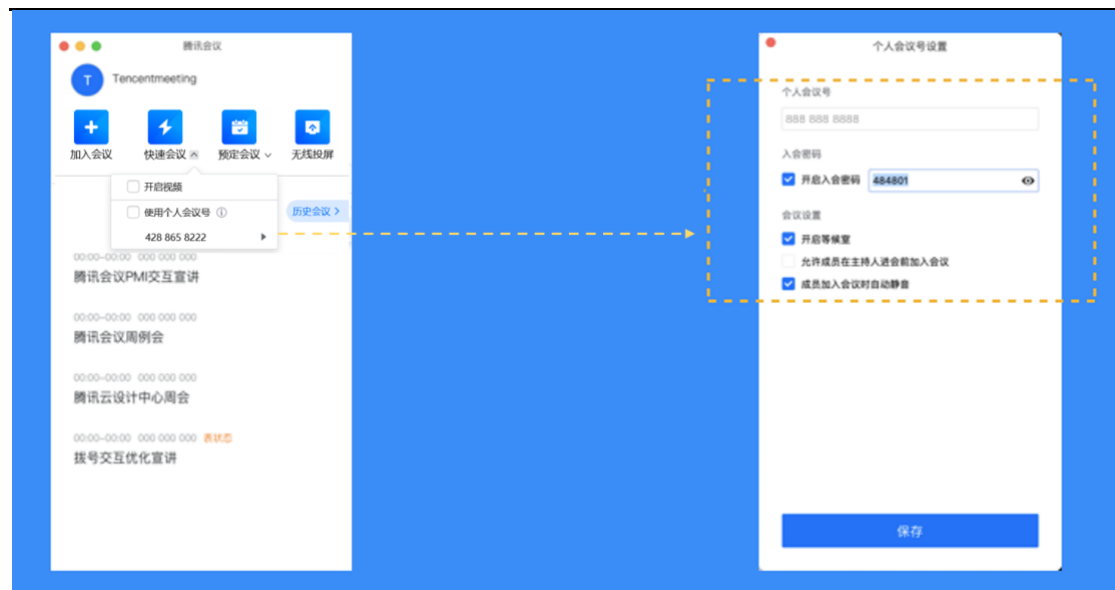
腾讯会议

T Tencentmeeting

加入会议 快速会议 预定会议 无线投屏

开启视频

使用个人会议号 ⓘ

428 865 8222

历史会议 >

00:00–00:00 000 000 000
腾讯会议PMI交互宣讲

00:00–00:00 000 000 000
腾讯会议周例会

00:00–00:00 000 000 000
腾讯云设计中心周会

00:00–00:00 000 000 000 表状态
拨号交互优化宣讲

个人会议号设置

个人会议号

888 888 8888

入会密码

开启入会密码 484801

会议设置

开启等候室

允许成员在主持人进会前加入会议

成员加入会议时自动静音

保存